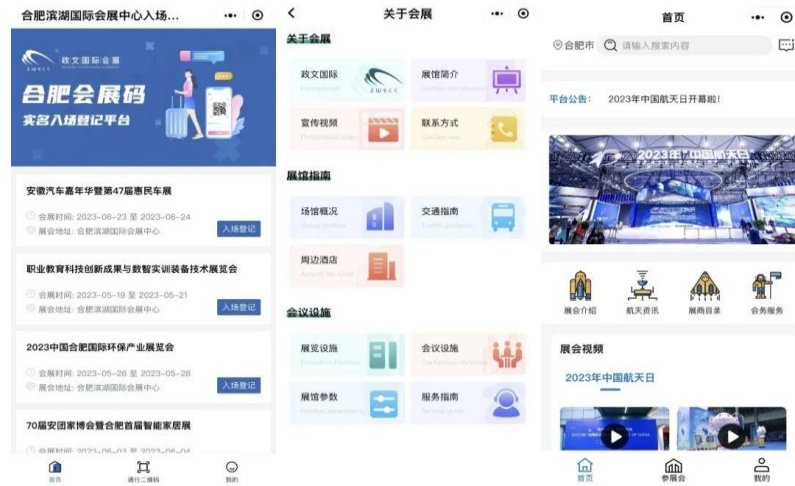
合肥滨湖国际会展中心入场...

政文国际会展
ZWICC

合肥会展码
实名入场登记平台

安徽汽车嘉年华暨第47届惠民车展
会展时间：2023—06—23 至 2023—06—24
展会地址：合肥滨湖国际会展中心
入场登记

职业教育科技创新成果与数智实训装备技术展览会
会展时间：2023—05—19 至 2023—05—21
展会地址：合肥滨湖国际会展中心
入场登记

2023中国合肥国际环保产业展览会
会展时间：2023—05—26 至 2023—05—28
展会地址：合肥滨湖国际会展中心
入场登记

70届安团家博会暨合肥首届智能家居展
会展时间：2023—06—03 至 2023—06—04

首页
通行二维码
我的

关于会展

关于会展
政文国际
International
ZWICC
展馆简介
宣传视频
联系方式

展馆指南
场馆概况
交通指南
周边酒店

会议设施
展览设施
会议设施
展馆参数
服务指南

首页
合肥市
请输入搜索内容
平台公告：
2023年中国航天日开幕啦！
2023年中国航天日
展会介绍
航天资讯
展商目录
会务服务
展会视频
2023年中国航天日
首页
参展会
我的